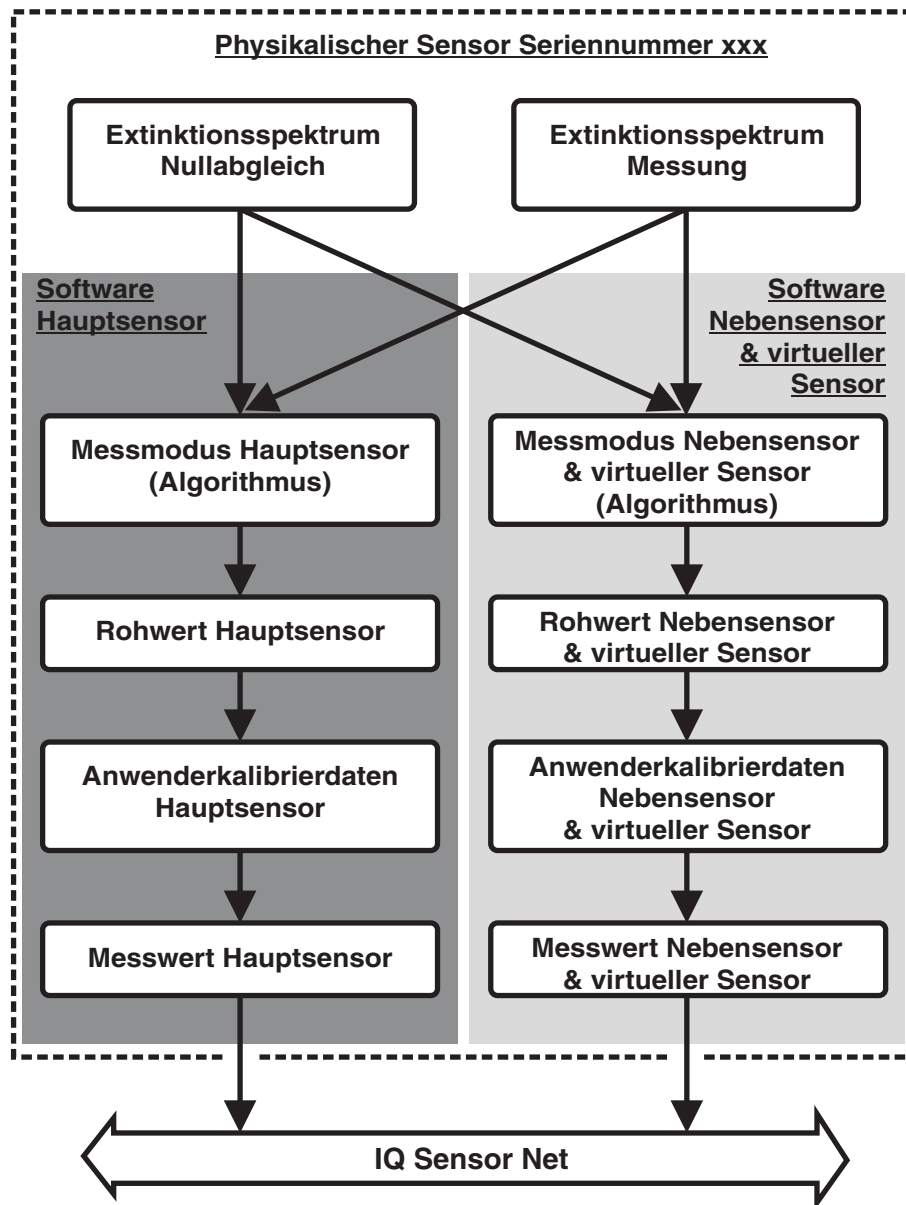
Physikalischer Sensor Seriennummer xxx

Extinktionsspektrum Nullabgleich

Extinktionsspektrum Messung

Software Hauptsensor

Software Nebensensor & virtueller Sensor

Messmodus Hauptsensor (Algorithmus)

Messmodus Nebensensor & virtueller Sensor (Algorithmus)

Rohwert Hauptsensor

Rohwert Nebensensor & virtueller Sensor

Anwenderkalibrierdaten Hauptsensor

Anwenderkalibrierdaten Nebensensor & virtueller Sensor

Messwert Hauptsensor

Messwert Nebensensor & virtueller Sensor

IQ Sensor Net